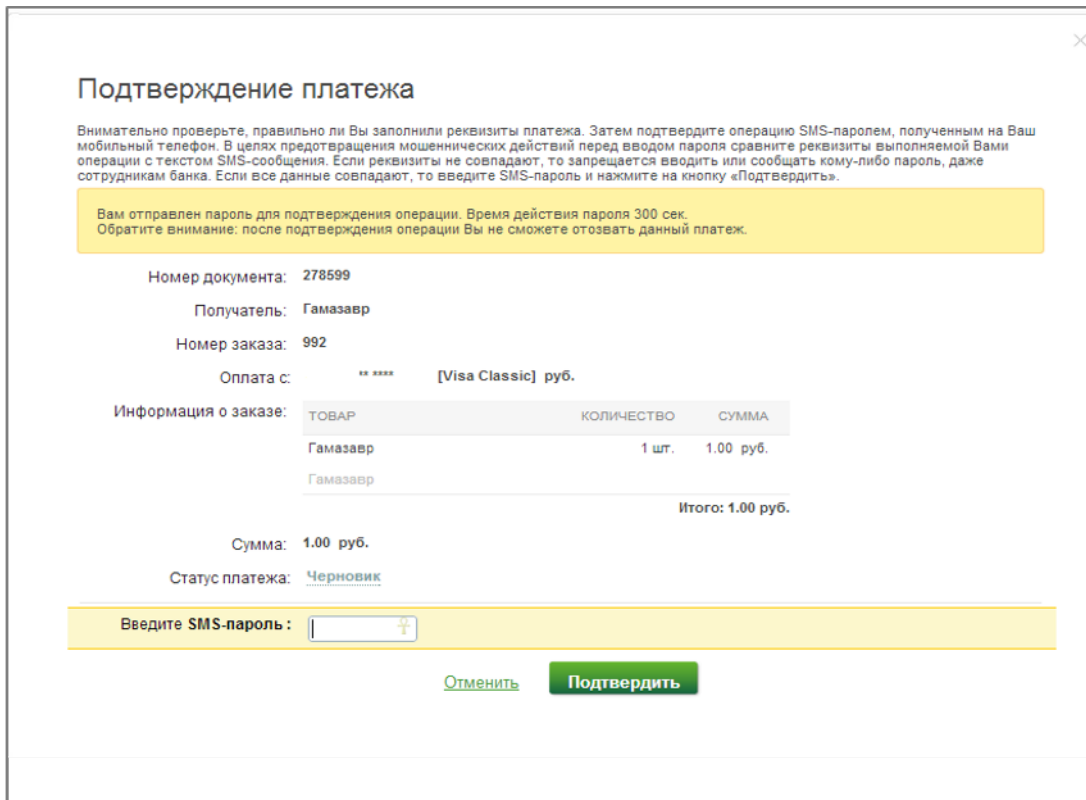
Подтверждение платежа

Внимательно проверьте, правильно ли Вы заполнили реквизиты платежа. Затем подтвердите операцию SMS-паролем, полученным на Ваш мобильный телефон. В целях предотвращения мошеннических действий перед вводом пароля сравните реквизиты выполняемой Вами операции с текстом SMS-сообщения. Если реквизиты не совпадают, то запрещается вводить или сообщать кому-либо пароль, даже сотрудникам банка. Если все данные совпадают, то введите SMS-пароль и нажмите на кнопку «Подтвердить».

Вам отправлен пароль для подтверждения операции. Время действия пароля 300 сек.
Обратите внимание: после подтверждения операции Вы не сможете отозвать данный платеж.

Номер документа: 278599

Получатель: Гамазавр

Номер заказа: 992

Оплата с: ** **** [Visa Classic] руб.

Информация о заказе:

| ТОВАР | КОЛИЧЕСТВО | СУММА |
|---|---|---|
| Гамазавр | 1 шт. | 1.00 руб. |
| Гамазавр | | |

Итого: 1.00 руб.

Сумма: 1.00 руб.

Статус платежа: Черновик

Введите SMS-пароль :

Отменить Подтвердить